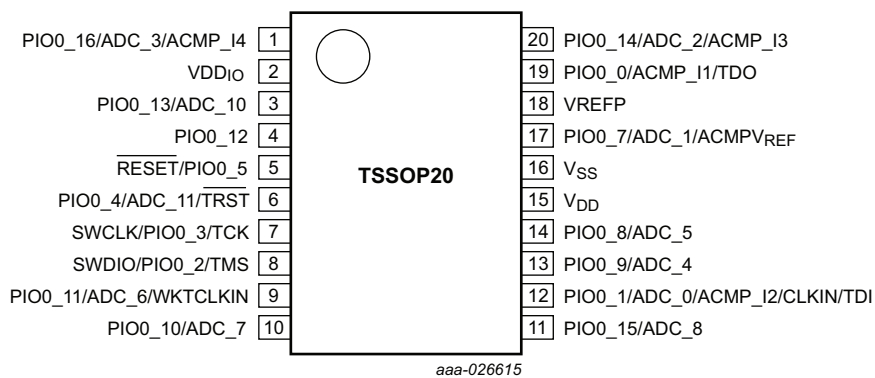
PIO0_16/ADC_3/ACMP_I4 1
VDD$_{IO}$ 2
PIO0_13/ADC_10 3
PIO0_12 4
$\overline{\text{RESET}}$/PIO0_5 5
PIO0_4/ADC_11/$\overline{\text{TRST}}$ 6
SWCLK/PIO0_3/TCK 7
SWDIO/PIO0_2/TMS 8
PIO0_11/ADC_6/WKTCLKIN 9
PIO0_10/ADC_7 10

TSSOP20

20 PIO0_14/ADC_2/ACMP_I3
19 PIO0_0/ACMP_I1/TDO
18 VREFP
17 PIO0_7/ADC_1/ACMPV$_{REF}$
16 V$_{SS}$
15 V$_{DD}$
14 PIO0_8/ADC_5
13 PIO0_9/ADC_4
12 PIO0_1/ADC_0/ACMP_I2/CLKIN/TDI
11 PIO0_15/ADC_8

aaa-026615